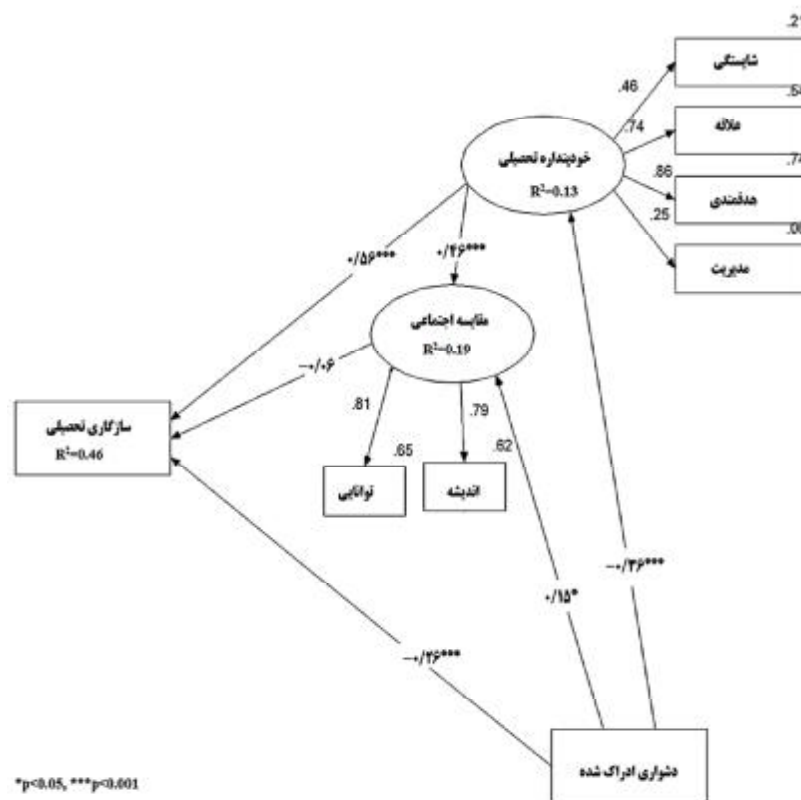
.21
شایستگی
.54
علاقه
.74
هدفمندی
.08
مدیریت
.46
.74
.86
.25
خودپنداره تحصیلی
$R^2=0.13$
۰/۵۶***
۰/۴۶***
مقایسه اجتماعی
$R^2=0.19$
-۰/۰۶
سازگاری تحصیلی
$R^2=0.46$
.81
.79
.65
.62
توانایی
اندیشه
۰/۱۵*
-۰/۳۶***
-۰/۲۶***
دشواری ادراک شده
*p<0.05, ***p<0.001